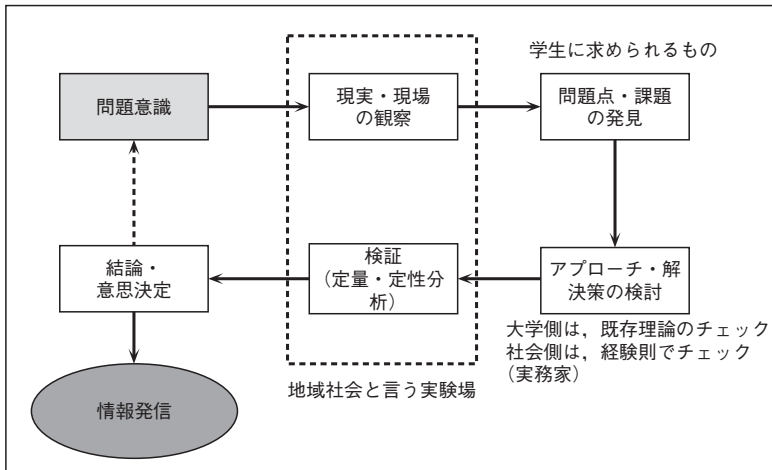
学生に求められるもの

問題意識

現実・現場の観察

問題点・課題の発見

アプローチ・解決策の検討

大学側は，既存理論のチェック
社会側は，経験則でチェック
（実務家）

検証
（定量・定性分析）

結論・意思決定

情報発信

地域社会と言う実験場